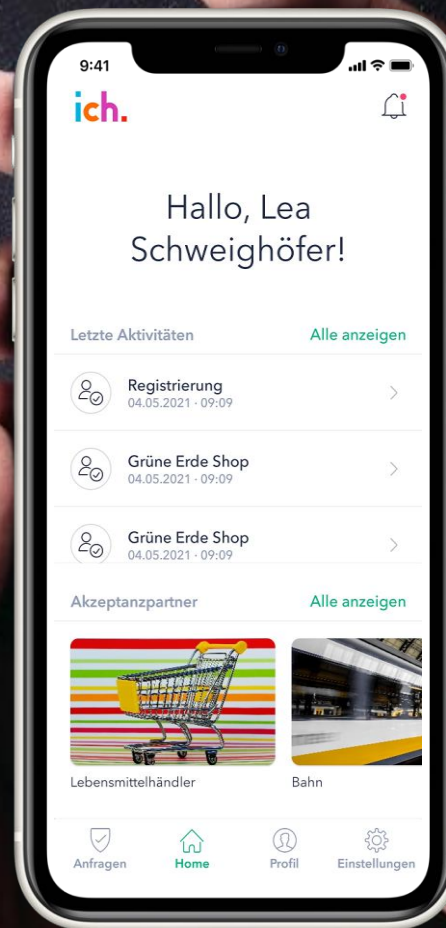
9:41

ich.

Hallo, Lea Schweighöfer!

Letzte Aktivitäten
Alle anzeigen

Registrierung
04.05.2021 · 09:09

Grüne Erde Shop
04.05.2021 · 09:09

Grüne Erde Shop
04.05.2021 · 09:09

Akzeptanzpartner
Alle anzeigen

Lebensmittelhändler
Bahn

Anfragen
Home
Profil
Einstellungen